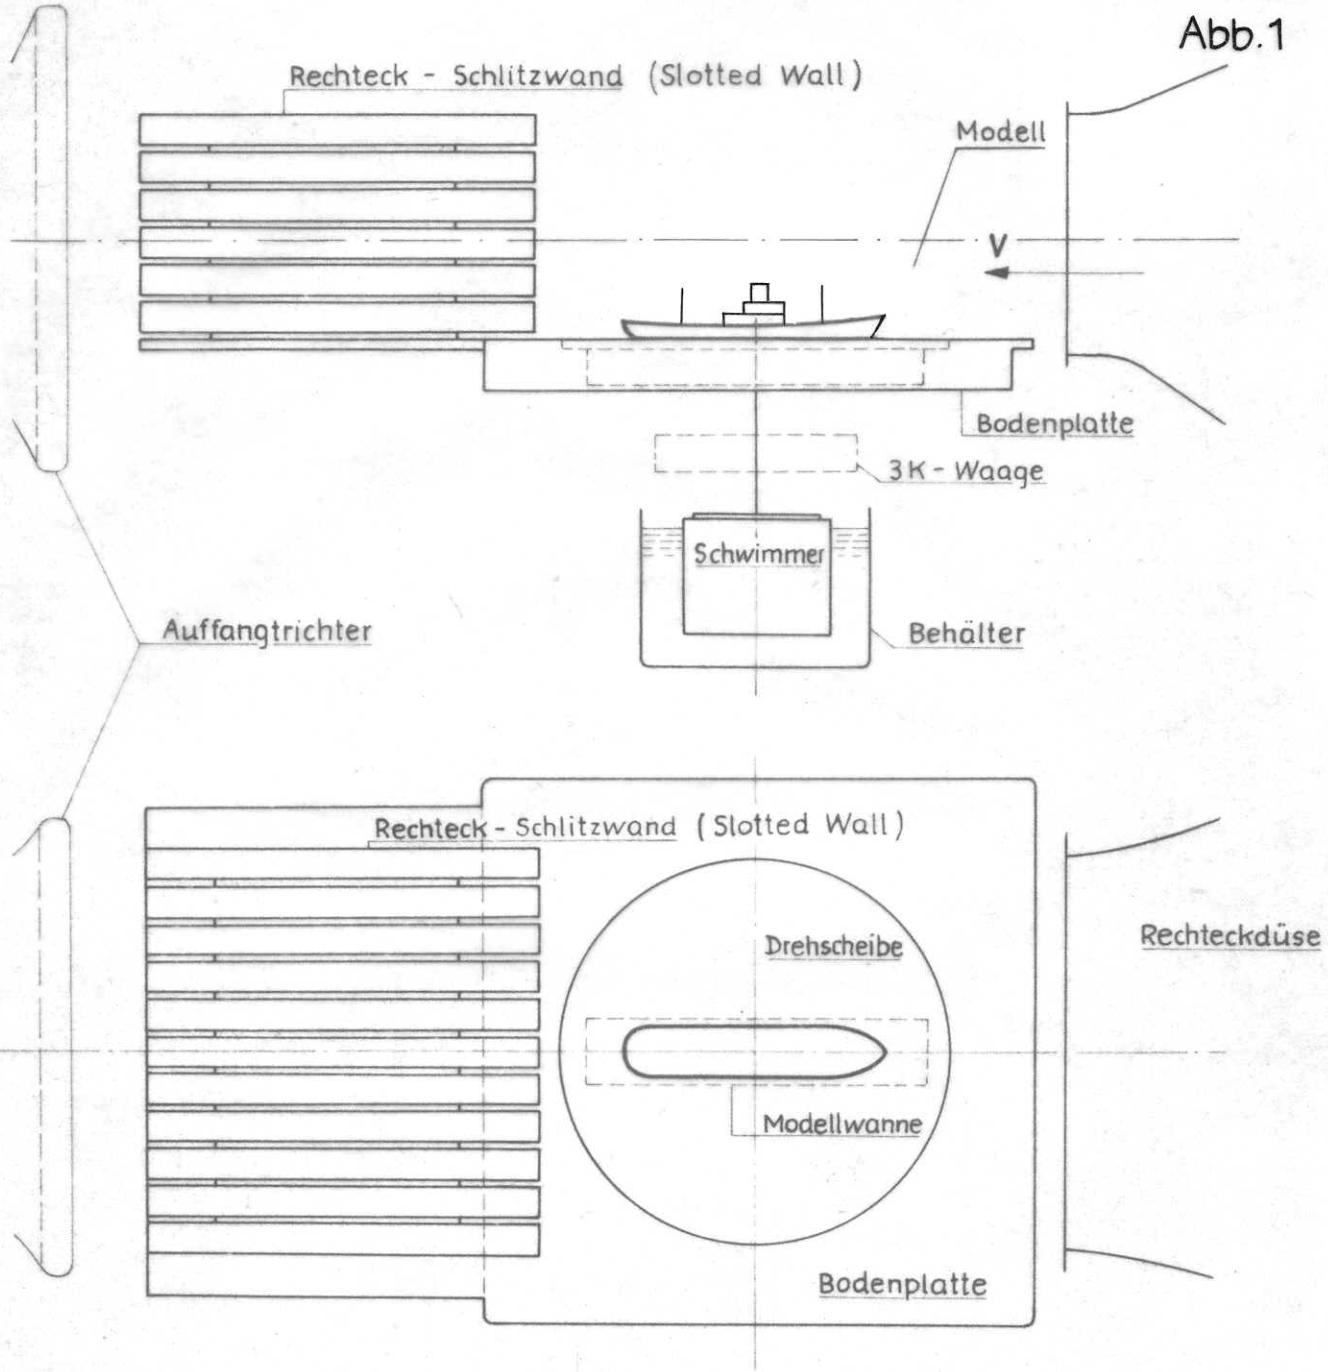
Abb.1

Rechteck - Schlitzwand (Slotted Wall)

Modell

V

Bodenplatte

3K - Waage

Schwimmer

Behälter

Auffangtrichter

Rechteck - Schlitzwand (Slotted Wall)

Drehscheibe

Rechteckdüse

Modellwanne

Bodenplatte